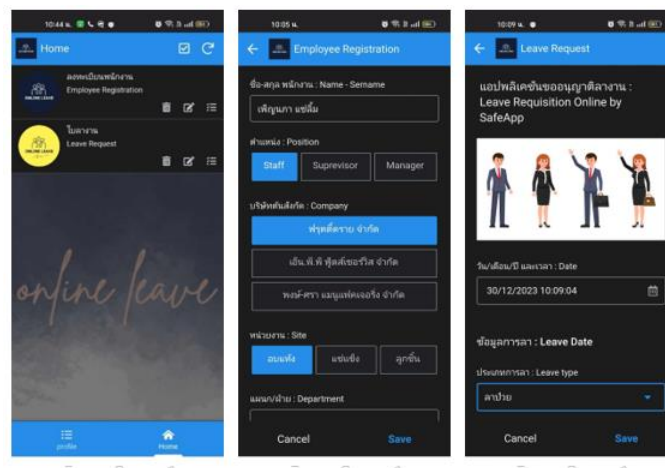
10:44 น.

Home

ลงทะเบียนพนักงาน
Employee Registration
ONLINE LEAVE

ใบลางาน
Leave Request
ONLINE LEAVE

online leave

profile
Home

10:05 น.

Employee Registration

ชื่อ-สกุล พนักงาน : Name - Sername

เพ็ญนภา แซ่ลิ้ม

ตำแหน่ง : Position

Staff
Suprevisor
Manager

บริษัทต้นสังกัด : Company

ฟรุ๊ตตี้ดราย จำกัด

เอ็น.พี.พี ฟู้ดส์เซอร์วิส จำกัด

พงษ์-ศรา แมนูแฟคเจอริ่ง จำกัด

หน่วยงาน : Site

อมแห่ง
แซ่บซิ่ง
ลูกชิ้น

แผนก/ฝ่าย : Department

Cancel
Save

10:09 น.

Leave Request

แอปพลิเคชันขออนุญาติลางาน : Leave Requisition Online by SafeApp

วัน/เดือน/ปี และเวลา : Date

30/12/2023 10:09:04

ข้อมูลการลา : Leave Date

ประเภทการลา : Leave type

ลาป่วย

Cancel
Save